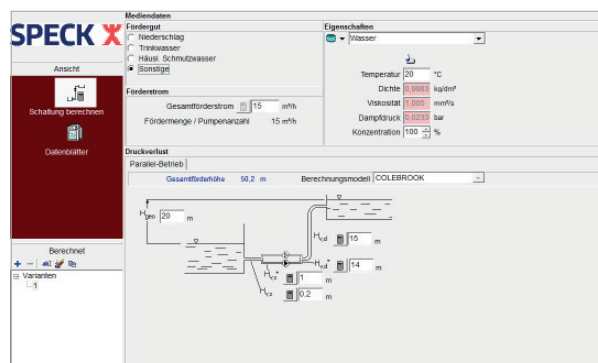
SPECK X

Ansicht

Schaltung berechnen

Datenblätter

Berechnet

Varianten
1

Mediendaten
Fördergut
Niederschlag
Trinkwasser
Häusl. Schmutzwasser
Sonstige

Eigenschaften
Wasser

Temperatur 20 °C
Dichte 0,9983 kg/dm³
Viskosität 1,005 mm²/s
Dampfdruck 0,0233 bar
Konzentration 100 %

Förderstrom
Gesamtförderstrom 15 m³/h
Fördermenge / Pumpenanzahl 15 m³/h

Druckverlust
Parallel-Betrieb
Gesamtförderhöhe 50,2 m
Berechnungsmodell COLEBROOK

$H_{geo}$ 20 m
$H_{vd}$ 15 m
$H_{vd}^*$ 14 m
$H_{vs}^*$ 1 m
$H_{vs}$ 0,2 m